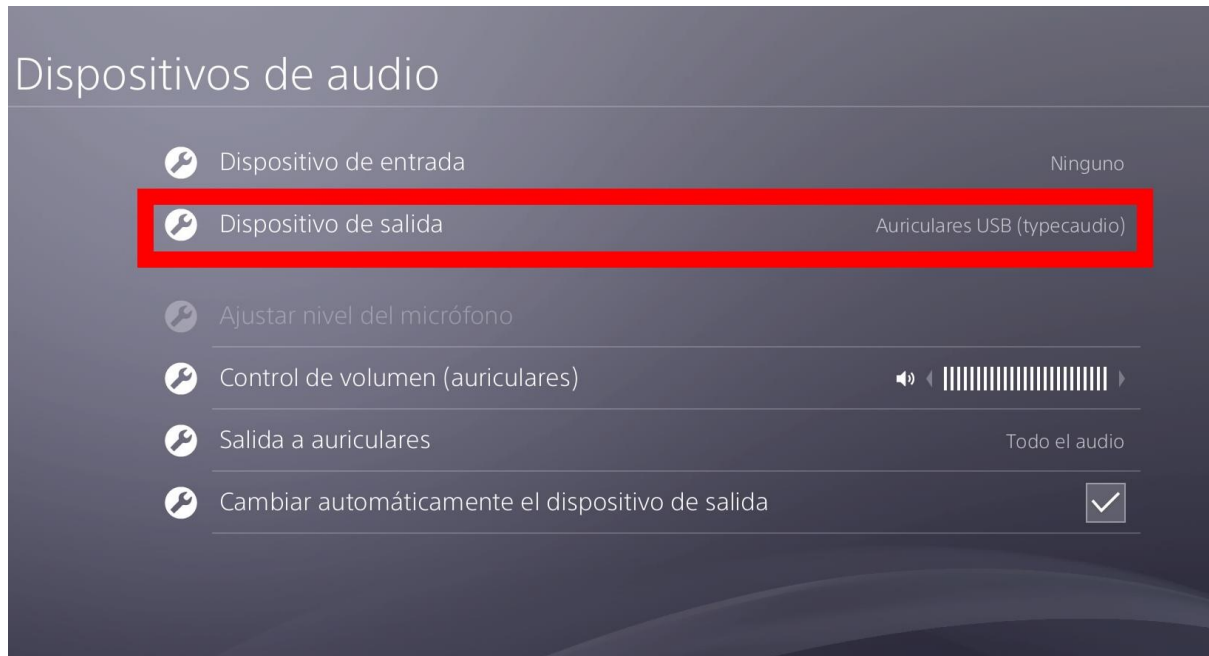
Dispositivos de audio

Dispositivo de entrada Ninguno

Dispositivo de salida Auriculares USB (typecaudio)

Ajustar nivel del micrófono

Control de volumen (auriculares)

Salida a auriculares Todo el audio

Cambiar automáticamente el dispositivo de salida